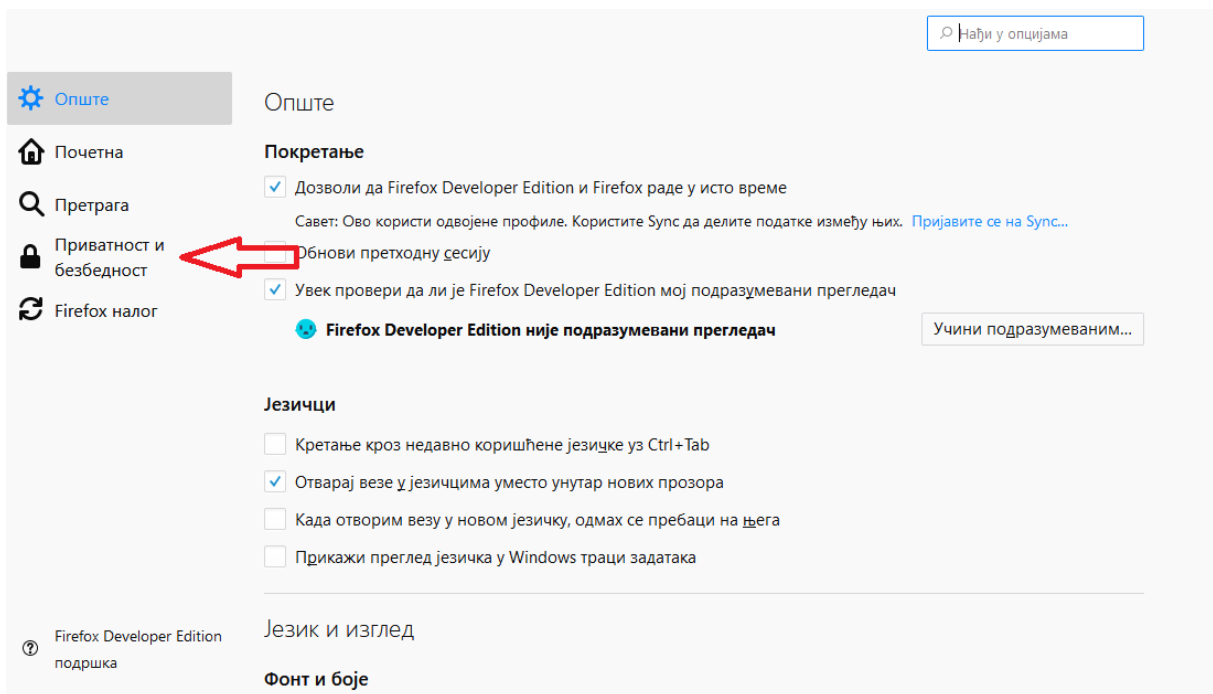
Нађи у опцијама

Опште

Почетна

Претрага

Приватност и безбедност

Firefox налог

Firefox Developer Edition подршка

Опште

Покретање

Дозволи да Firefox Developer Edition и Firefox раде у исто време

Савет: Ово користи одвојене профиле. Користите Sync да делите податке између њих. Пријавите се на Sync…

Обнови претходну сесију

Увек провери да ли је Firefox Developer Edition мој подразумевани прегледач

Firefox Developer Edition није подразумевани прегледач

Учини подразумеваним…

Језичци

Кретање кроз недавно коришћене језичке уз Ctrl+Tab

Отварај везе у језичцима уместо унутар нових прозора

Када отворим везу у новом језичку, одмах се пребаци на њега

Прикажи преглед језичка у Windows траци задатака

Језик и изглед

Фонт и боје